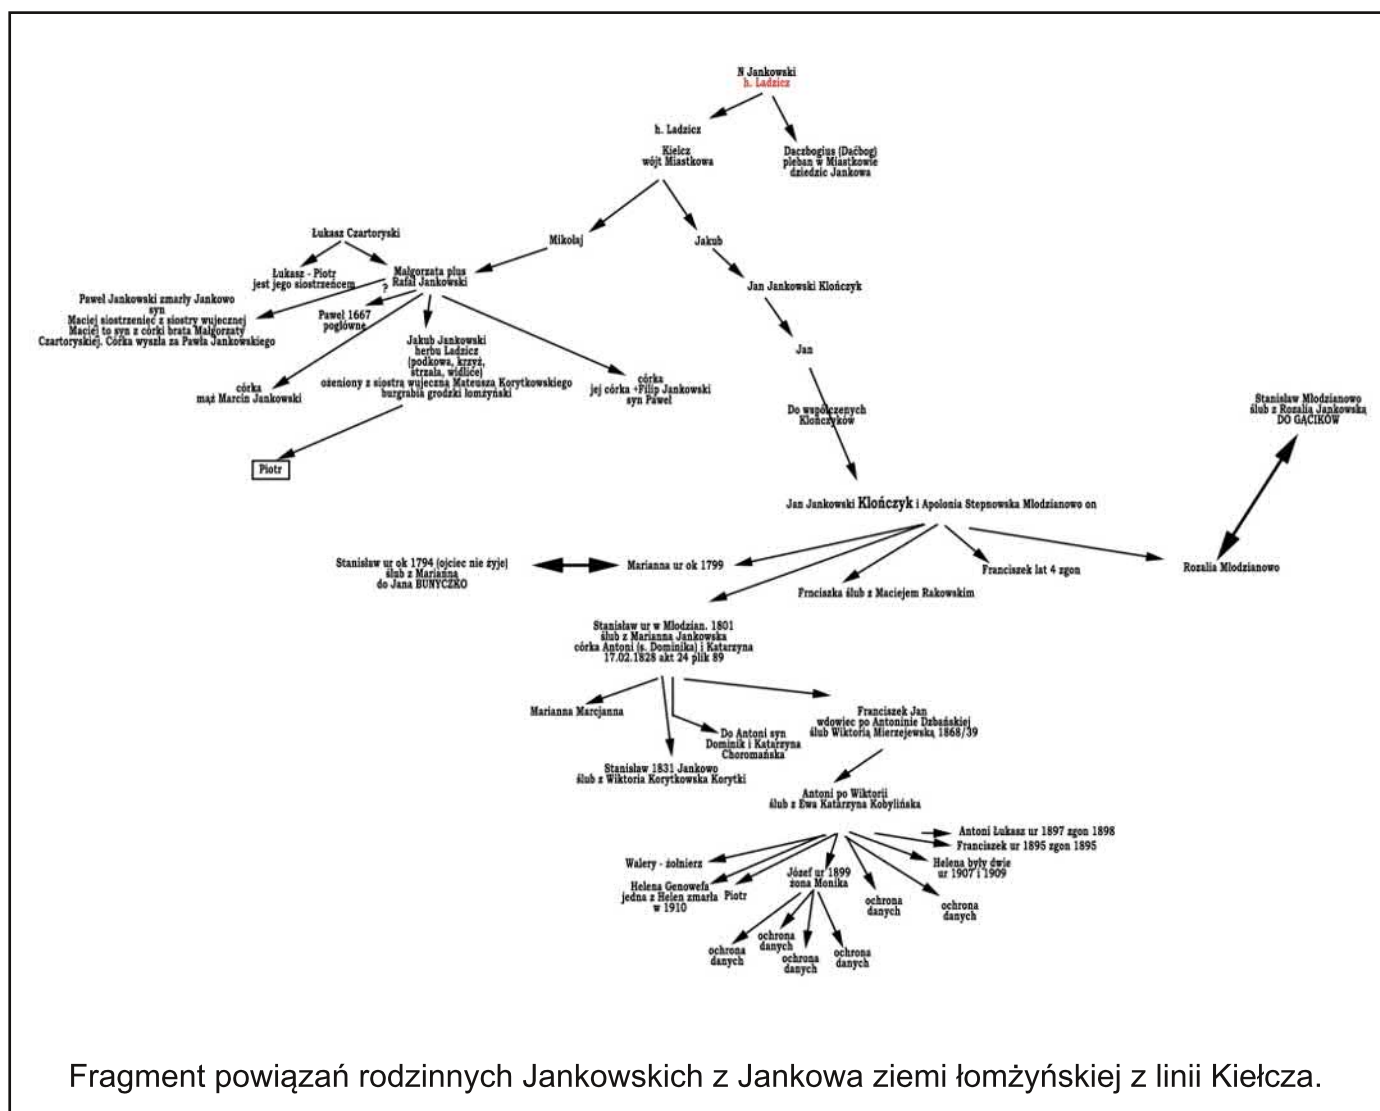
N Jankowski
h. Ladzicz

h. Ladzicz

Kielcz
wójt Miastkowa

Dazbogius (Daćbog)
pleban w Miastkowie
dziedzic Jankowa

Łukasz Czartoryski

Mikołaj

Jakub

Łukasz - Piotr
jest jego siostrzeńcem

Małgorzata plus
Rafał Jankowski

?

Jan Jankowski Klończyk

Paweł Jankowski zmarły Jankowo
syn
Maciej siostrzeniec z siostry wujecznej
Maciej to syn z córki brata Małgorzaty
Czartoryskiej. Córka wyszła za Pawła Jankowskiego

Paweł 1667
pogłówne

Jakub Jankowski
herbu Ladzicz
(podkowa, krzyż,
strzała, widlice)
ożeniony z siostrą wujeczną Mateusza Korytkowskiego
burgrabia grodzki łomżyński

Jan

córka
mąż Marcin Jankowski

córka
jej córka +Filip Jankowski
syn Paweł

Do współczesnych
Klończyków

Stanisław Młodzianowo
ślub z Rozalią Jankowską
DO GĄCIKÓW

Piotr

Jan Jankowski Klończyk i Apolonia Stepnowska Młodzianowo on

Stanisław ur ok 1794 (ojciec nie żyje)
ślub z Marianną
do Jana BUNYCZKO

Marianna ur ok 1799

Franciszek lat 4 zgon

Rozalia Młodzianowo

Frnciszka ślub z Maciejem Rakowskim

Stanisław ur w Młodzian. 1801
ślub z Marianna Jankowska
córka Antoni (s. Dominika) i Katarzyna
17.02.1828 akt 24 plik 89

Marianna Marcjanna

Do Antoni syn
Dominik i Katarzyna
Choromańska

Franciszek Jan
wdowiec po Antoninie Dzbańskiej
ślub Wiktoria Mierzejewską 1868/39

Stanisław 1831 Jankowo
ślub z Wiktoria Korytkowska Korytki

Antoni po Wiktorii
ślub z Ewa Katarzyna Kobylińska

Antoni Łukasz ur 1897 zgon 1898
Franciszek ur 1895 zgon 1895

Walery - żołnierz

Helena były dwie
ur 1907 i 1909

Helena Genowefa
jedna z Helen zmarła
w 1910

Piotr

Józef ur 1899
żona Monika

ochrona
danych

ochrona
danych

ochrona
danych

ochrona
danych

ochrona
danych

ochrona
danych

Fragment powiązań rodzinnych Jankowskich z Jankowa ziemi łomżyńskiej z linii Kiełcza.